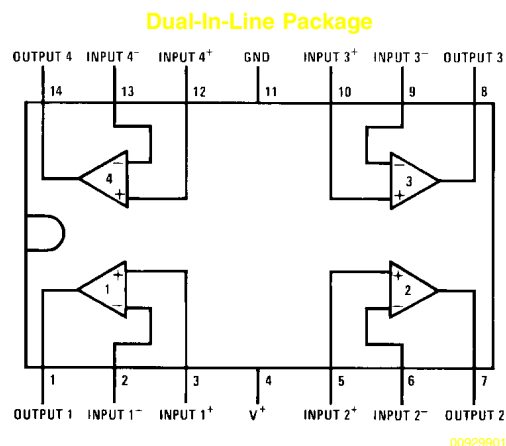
Dual-In-Line Package

OUTPUT 4 INPUT 4$^-$ INPUT 4$^+$ GND INPUT 3$^+$ INPUT 3$^-$ OUTPUT 3

14 13 12 11 10 9 8

4 3 1 2

$-$ $+$ $-$ $+$ $+$ $-$ $+$ $-$

1 2 3 4 5 6 7

OUTPUT 1 INPUT 1$^-$ INPUT 1$^+$ V$^+$ INPUT 2$^+$ INPUT 2$^-$ OUTPUT 2

00929901